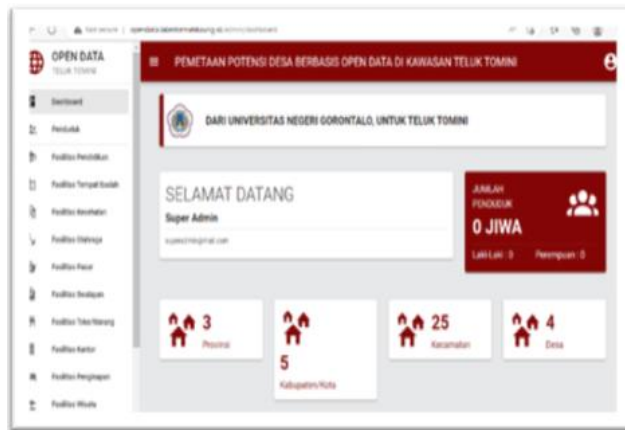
OPEN DATA
TELUK TOMINI

PEMETAAN POTENSI DESA BERBASIS OPEN DATA DI KAWASAN TELUK TOMINI

Dashboard
Penduduk
Fasilitas Pendidikan
Fasilitas Tempat Ibadah
Fasilitas Kesehatan
Fasilitas Olahraga
Fasilitas Pasar
Fasilitas Swalayan
Fasilitas Toko/Warung
Fasilitas Kantor
Fasilitas Penginapan
Fasilitas Wisata

DARI UNIVERSITAS NEGERI GORONTALO, UNTUK TELUK TOMINI

SELAMAT DATANG
Super Admin
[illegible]

JUMLAH PENDUDUK
0 JIWA
Laki-Laki : 0
Perempuan : 0

3
Provinsi

5
Kabupaten/Kota

25
Kecamatan

4
Desa